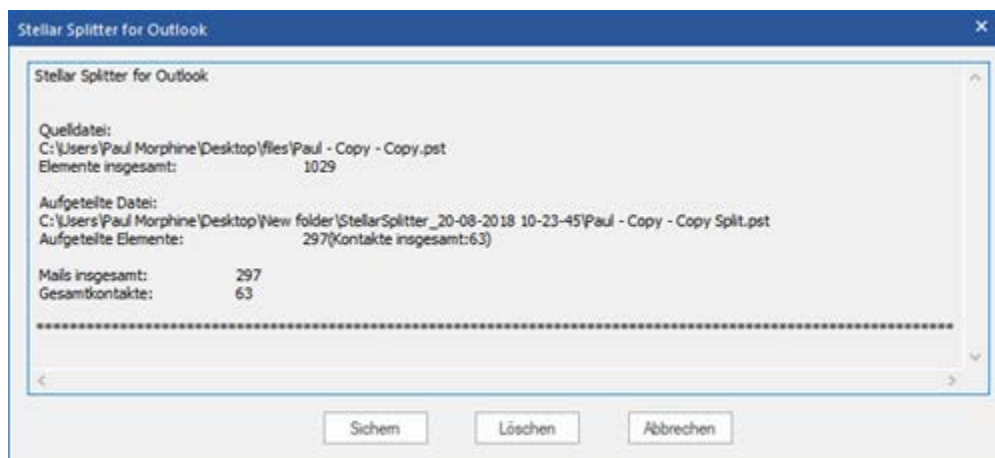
Stellar Splitter for Outlook

Stellar Splitter for Outlook

Quelldatei:
C:\Users\Paul Morphine\Desktop\files\Paul - Copy - Copy.pst
Elemente insgesamt: 1029

Aufgeteilte Datei:
C:\Users\Paul Morphine\Desktop\New folder\StellarSplitter_20-08-2018 10-23-45\Paul - Copy - Copy Split.pst
Aufgeteilte Elemente: 297(Kontakte insgesamt:63)

Mails insgesamt: 297
Gesamtkontakte: 63

****************************************************************************************************

Sichern Löschen Abbrechen